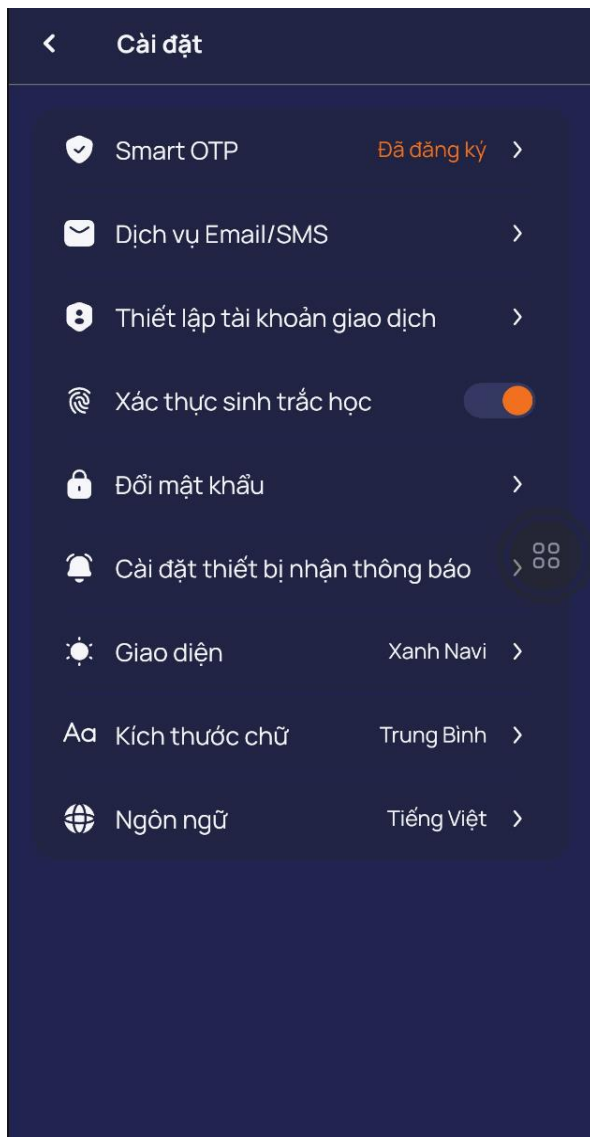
Cài đặt

Smart OTP Đã đăng ký

Dịch vụ Email/SMS

Thiết lập tài khoản giao dịch

Xác thực sinh trắc học

Đổi mật khẩu

Cài đặt thiết bị nhận thông báo

Giao diện Xanh Navi

Aa Kích thước chữ Trung Bình

Ngôn ngữ Tiếng Việt